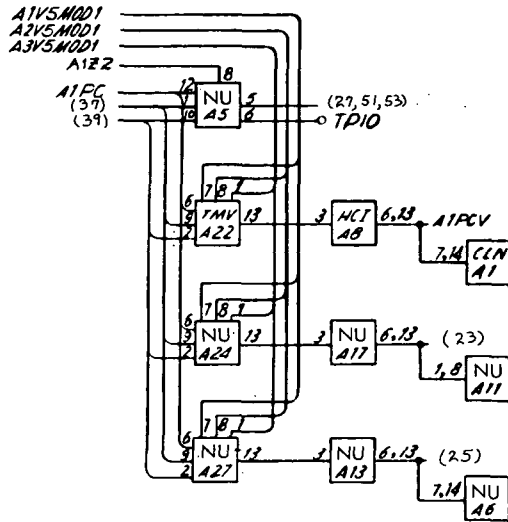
A1V5MOD1
A2V5MOD1
A3V5MOD1
A1Z2
A1PC
(37)
(39)
8
12
1
10
NU
A5
5
6
(27, 51, 53)
TP10
7 8 1
6
9
2
TMV
A22
13
3
HCI
A8
6, 13
A1PCV
7, 14
CLN
A1
7 8 1
6
9
2
NU
A24
13
3
NU
A17
6, 13
(23)
1, 8
NU
A11
7 8 1
6
9
2
NU
A27
13
3
NU
A13
6, 13
(25)
7, 14
NU
A6